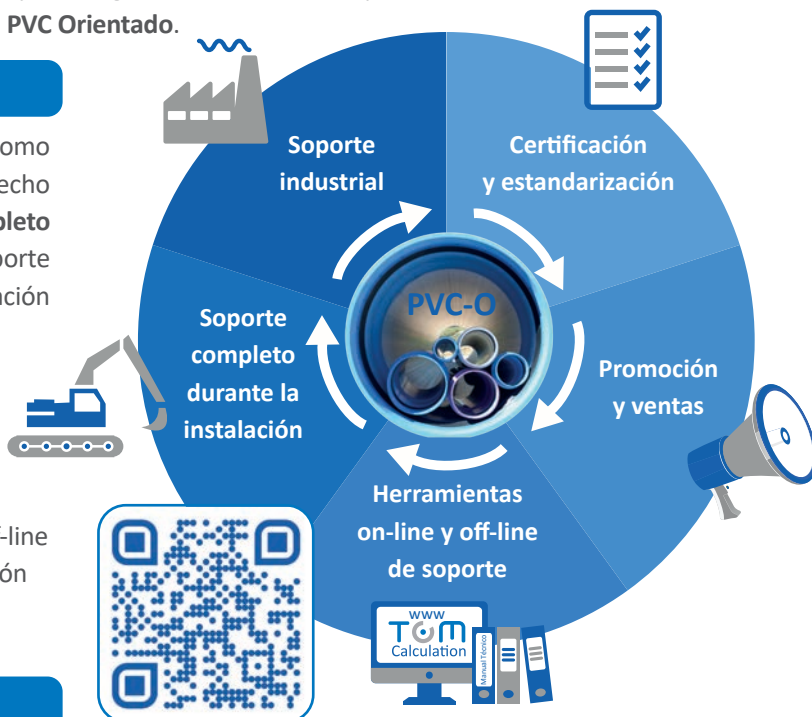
PVC Orientado.

omo
echo
pleto
orte
ación

f-line
ón

Soporte industrial

Certificación y estandarización

PVC-O

Promoción y ventas

Herramientas on-line y off-line de soporte

Soporte completo durante la instalación

www
TOM
Calculation

Manual Técnico